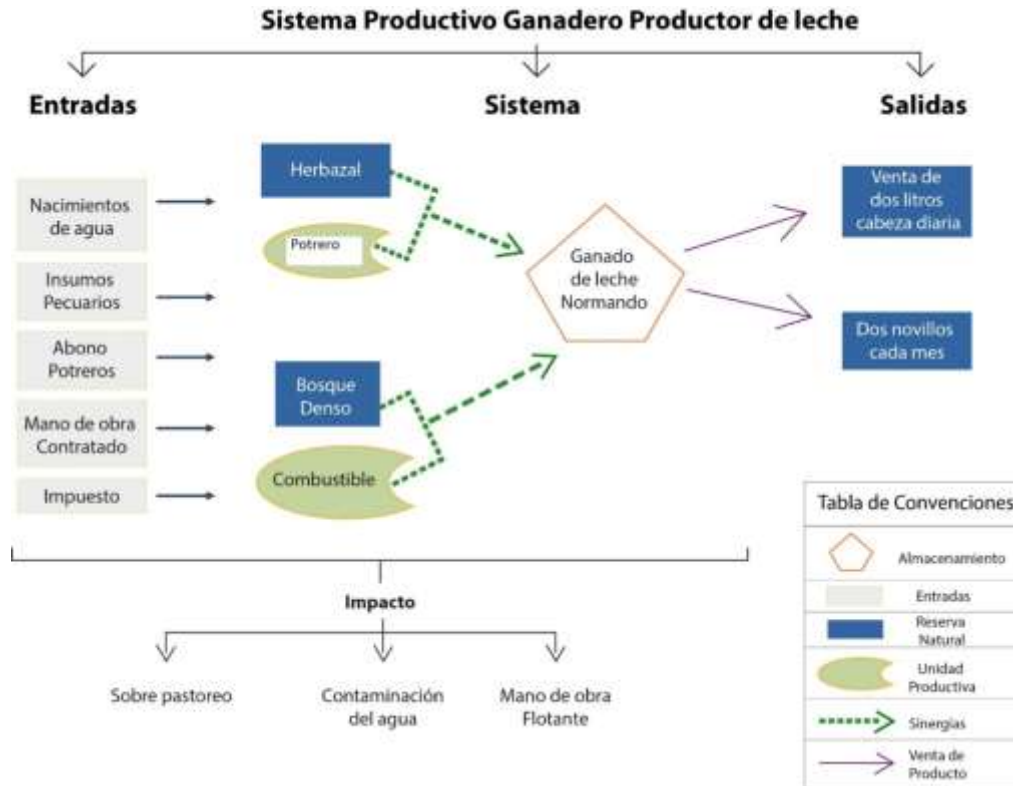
Sistema Productivo Ganadero Productor de leche

Entradas

Sistema

Salidas

Nacimientos de agua

Insumos Pecuarios

Abono Potreros

Mano de obra Contratado

Impuesto

Herbazal

Potrero

Bosque Denso

Combustible

Ganado de leche Normando

Venta de dos litros cabeza diaria

Dos novillos cada mes

Tabla de Convenciones

| | |
|---|---|
| | Almacenamiento |
| | Entradas |
| | Reserva Natural |
| | Unidad Productiva |
| | Sinergias |
| | Venta de Producto |

Impacto

Sobre pastoreo

Contaminación del agua

Mano de obra Flotante